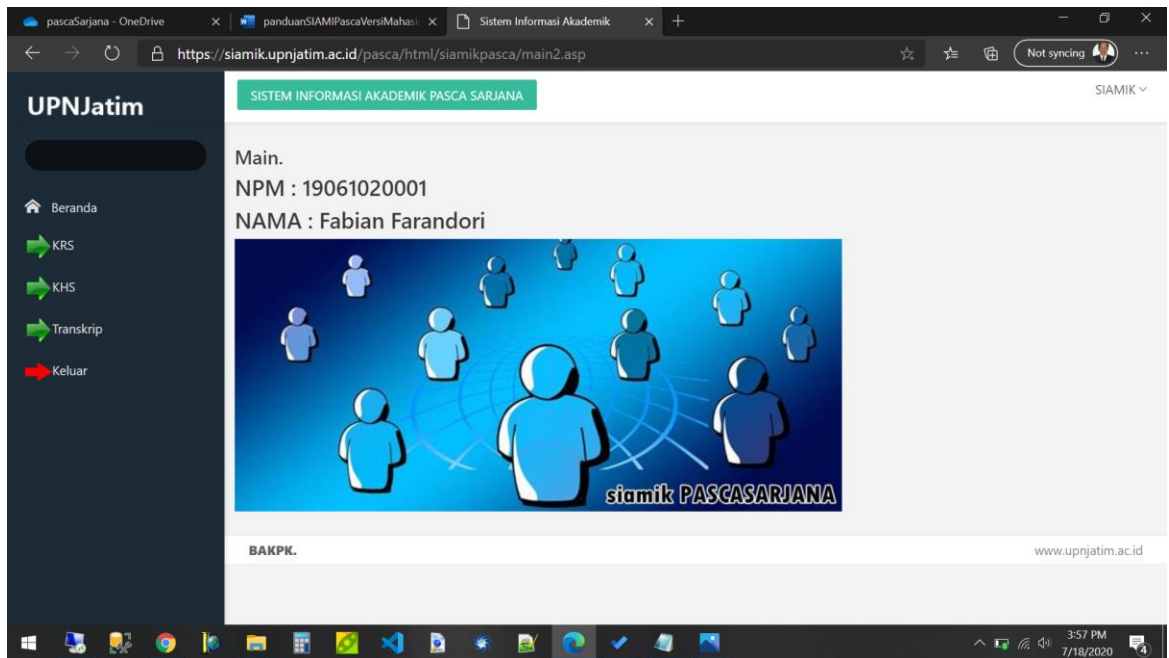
pascaSarjana - OneDrive
panduanSIAMIPascaVersiMahasi
Sistem Informasi Akademik
https://siamik.upnjatim.ac.id/pasca/html/siamikpasca/main2.asp
Not syncing
UPNJatim
SISTEM INFORMASI AKADEMIK PASCA SARJANA
SIAMIK
Beranda
KRS
KHS
Transkrip
Keluar
Main.
NPM : 19061020001
NAMA : Fabian Farandori
siamik PASCASARJANA
BAKPK.
www.upnjatim.ac.id
3:57 PM
7/18/2020
4